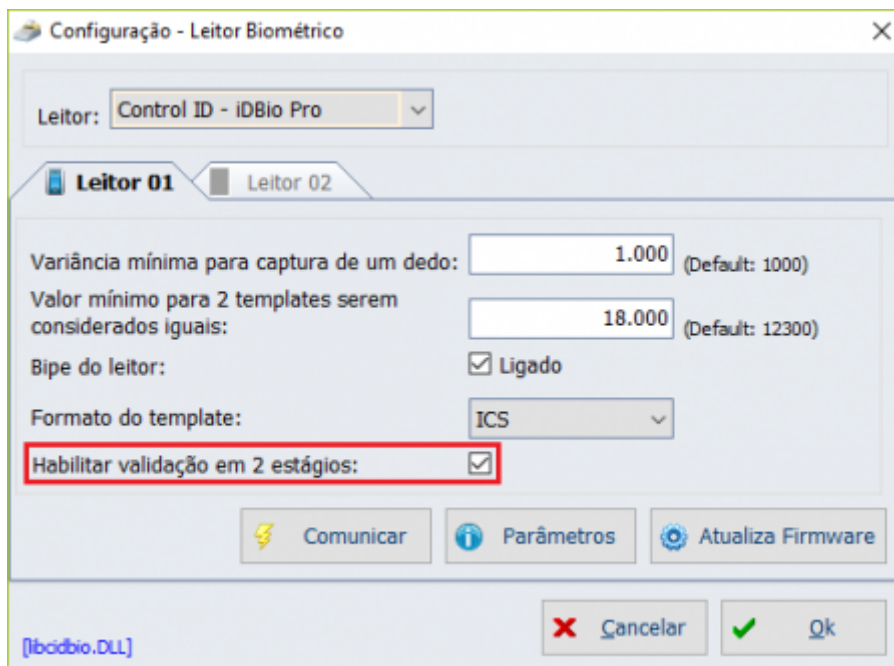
Configuração - Leitor Biométrico
×

Leitor: Control ID - iDBio Pro

Leitor 01
Leitor 02

Variância mínima para captura de um dedo: 1.000 (Default: 1000)

Valor mínimo para 2 templates serem considerados iguais: 18.000 (Default: 12300)

Bipe do leitor: Ligado

Formato do template: ICS

Habilitar validação em 2 estágios:

Comunicar
Parâmetros
Atualiza Firmware

[libcidbio.DLL]

Cancelar
Ok